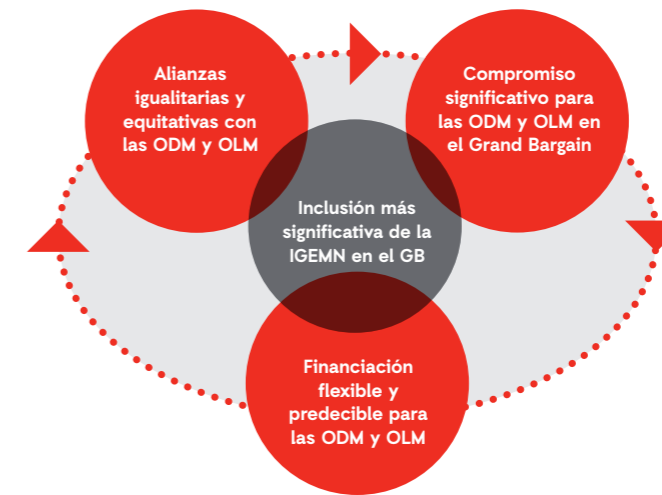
Alianzas igualitarias y equitativas con las ODM y OLM

Compromiso significativo para las ODM y OLM en el Grand Bargain

Inclusión más significativa de la IGEMN en el GB

Financiación flexible y predecible para las ODM y OLM